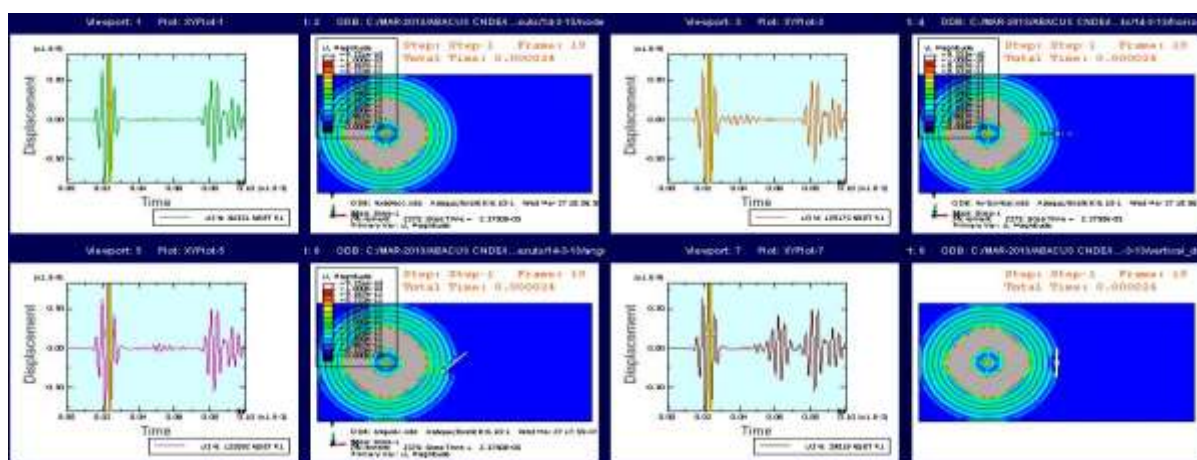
Viewport: 1 Plot: XYPlot-1

1: 2 ODB: C:/MAR-2013/ABACUS CNDE/...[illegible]/node

Step: Step-1 Frame: 19
Total Time: 0.000024

Viewport: 3 Plot: XYPlot-3

1: 4 ODB: C:/MAR-2013/ABACUS CNDE/...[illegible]

Step: Step-1 Frame: 19
Total Time: 0.000024

Displacement

Time

Displacement

Time

Viewport: 5 Plot: XYPlot-5

1: 6 ODB: C:/MAR-2013/ABACUS CNDE/...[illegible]

Step: Step-1 Frame: 19
Total Time: 0.000024

Viewport: 7 Plot: XYPlot-7

1: 8 ODB: C:/MAR-2013/ABACUS CNDE/...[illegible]/vertical_d

Step: Step-1 Frame: 19
Total Time: 0.000024

Displacement

Time

Displacement

Time

U, Magnitude